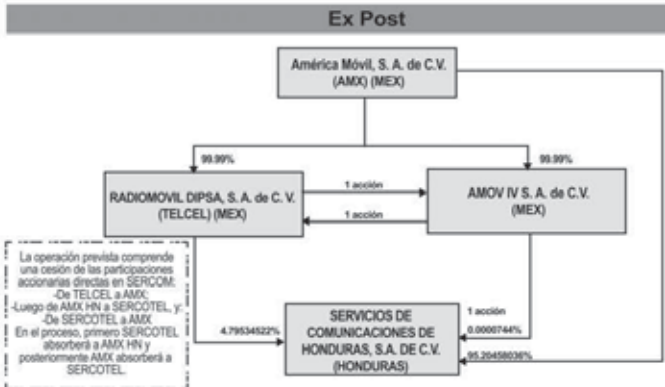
Ex Post

América Móvil, S. A. de C.V. (AMX) (MEX)

99.99%

99.99%

RADIOMOVIL DIPSA, S. A. de C. V. (TELCEL) (MEX)

1 acción

1 acción

AMOV IV S. A. de C.V. (MEX)

La operación prevista comprende una cesión de las participaciones accionarias directas en SERCOM:
-De TELCEL a AMX;
-Luego de AMX HN a SERCOTEL, y
-De SERCOTEL a AMX
En el proceso, primero SERCOTEL absorberá a AMX HN y posteriormente AMX absorberá a SERCOTEL.

4.795345222%

1 acción

0.0000744%

95.20458036%

SERVICIOS DE COMUNICACIONES DE HONDURAS, S.A. DE C.V. (HONDURAS)